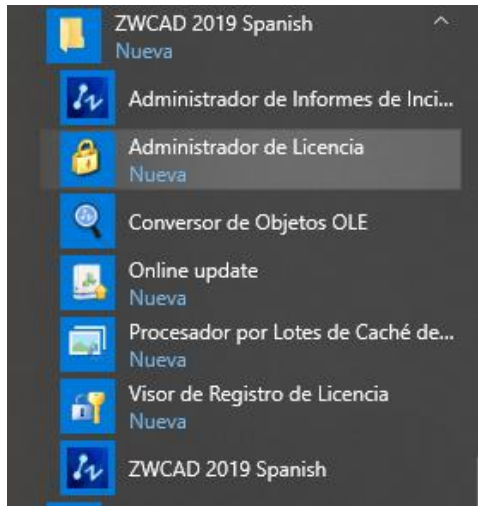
ZWCAD 2019 Spanish
Nueva

Administrador de Informes de Inci...

Administrador de Licencia
Nueva

Conversor de Objetos OLE

Online update
Nueva

Procesador por Lotes de Caché de...
Nueva

Visor de Registro de Licencia
Nueva

ZWCAD 2019 Spanish